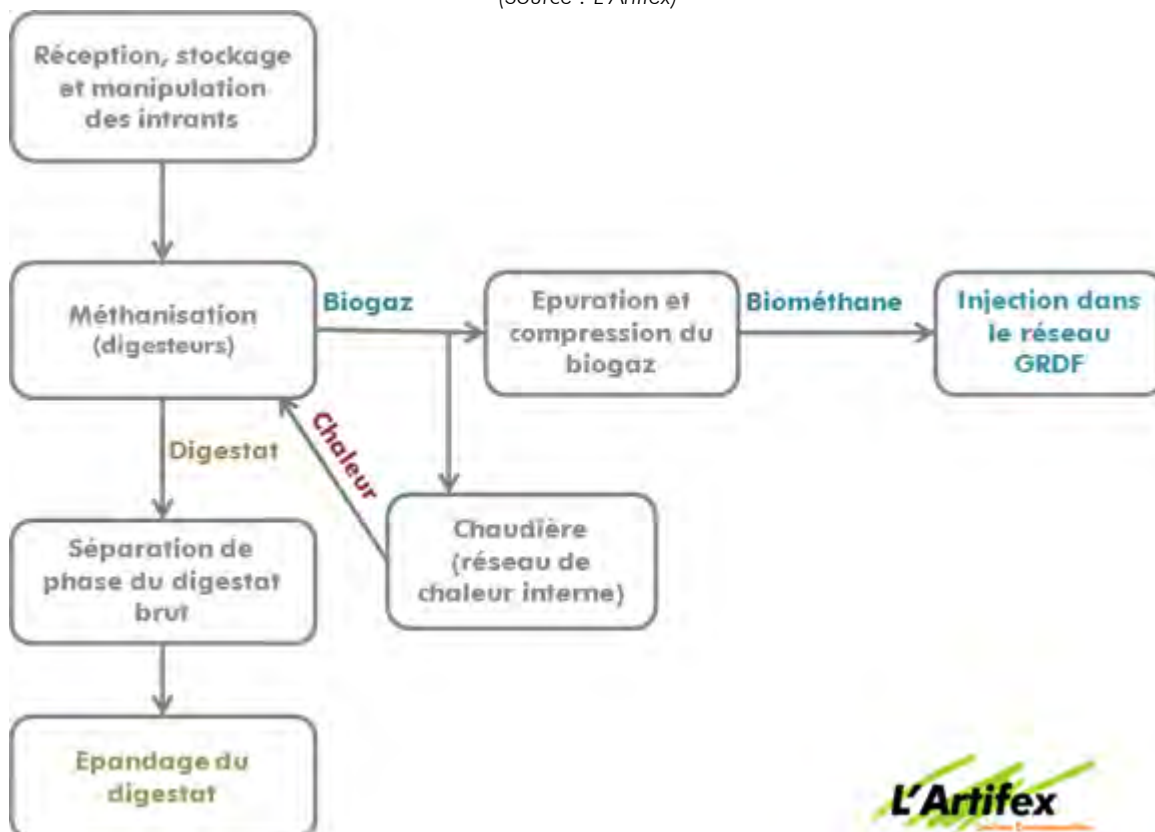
(Source : L'Artifex)

Réception, stockage et manipulation des intrants

Méthanisation (digesteurs)

Biogaz

Epuration et compression du biogaz

Biométhane

Injection dans le réseau GRDF

Digestat

Chaleur

Chaudière (réseau de chaleur interne)

Séparation de phase du digestat brut

Epandage du digestat

L'Artifex

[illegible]